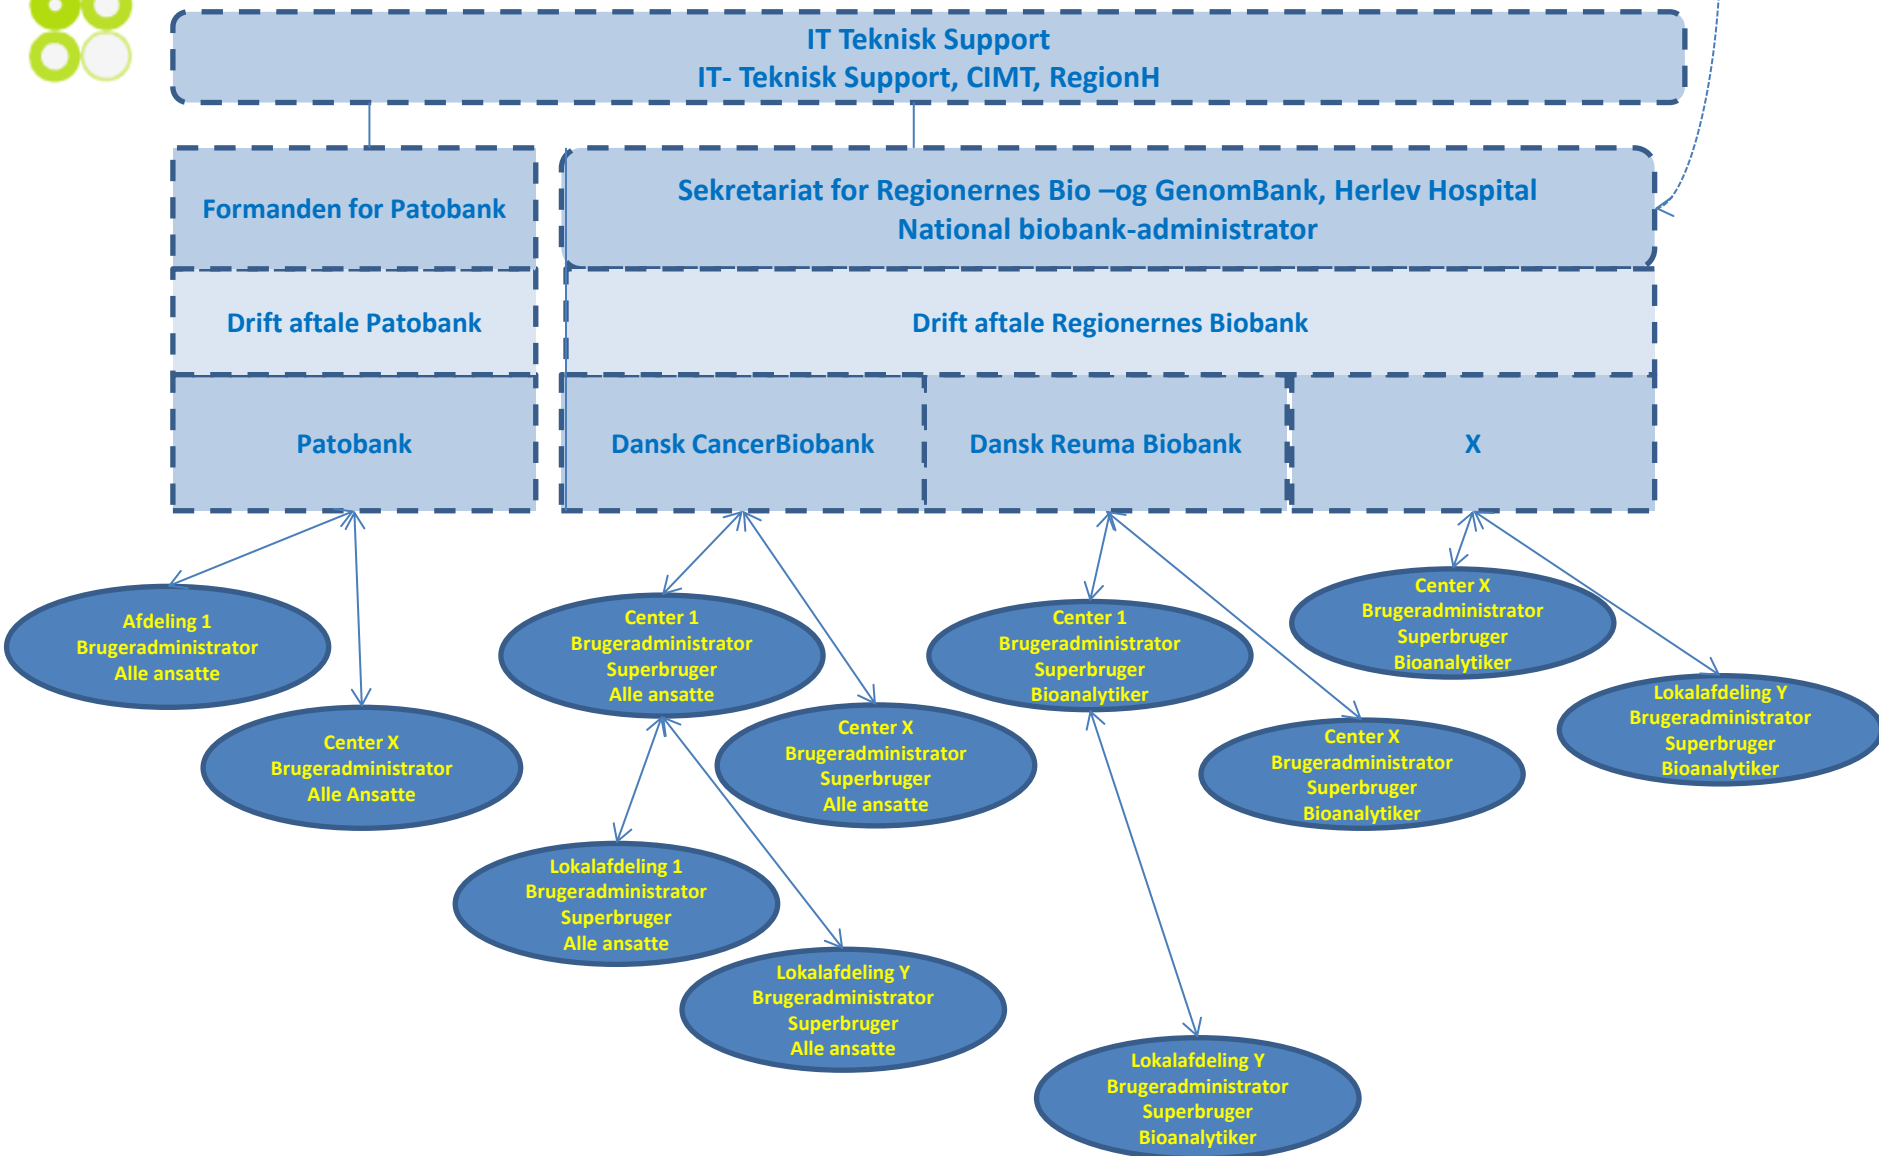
IT Teknisk Support
IT- Teknisk Support, CIMT, RegionH

Formanden for Patobank

Sekretariat for Regionernes Bio –og GenomBank, Herlev Hospital
National biobank-administrator

Drift aftale Patobank

Drift aftale Regionernes Biobank

Patobank

Dansk CancerBiobank

Dansk Reuma Biobank

X

Afdeling 1
Brugeradministrator
Alle ansatte

Center X
Brugeradministrator
Alle Ansatte

Center 1
Brugeradministrator
Superbruger
Alle ansatte

Center X
Brugeradministrator
Superbruger
Alle ansatte

Lokalafdeling 1
Brugeradministrator
Superbruger
Alle ansatte

Lokalafdeling Y
Brugeradministrator
Superbruger
Alle ansatte

Center 1
Brugeradministrator
Superbruger
Bioanalytiker

Center X
Brugeradministrator
Superbruger
Bioanalytiker

Lokalafdeling Y
Brugeradministrator
Superbruger
Bioanalytiker

Center X
Brugeradministrator
Superbruger
Bioanalytiker

Lokalafdeling Y
Brugeradministrator
Superbruger
Bioanalytiker